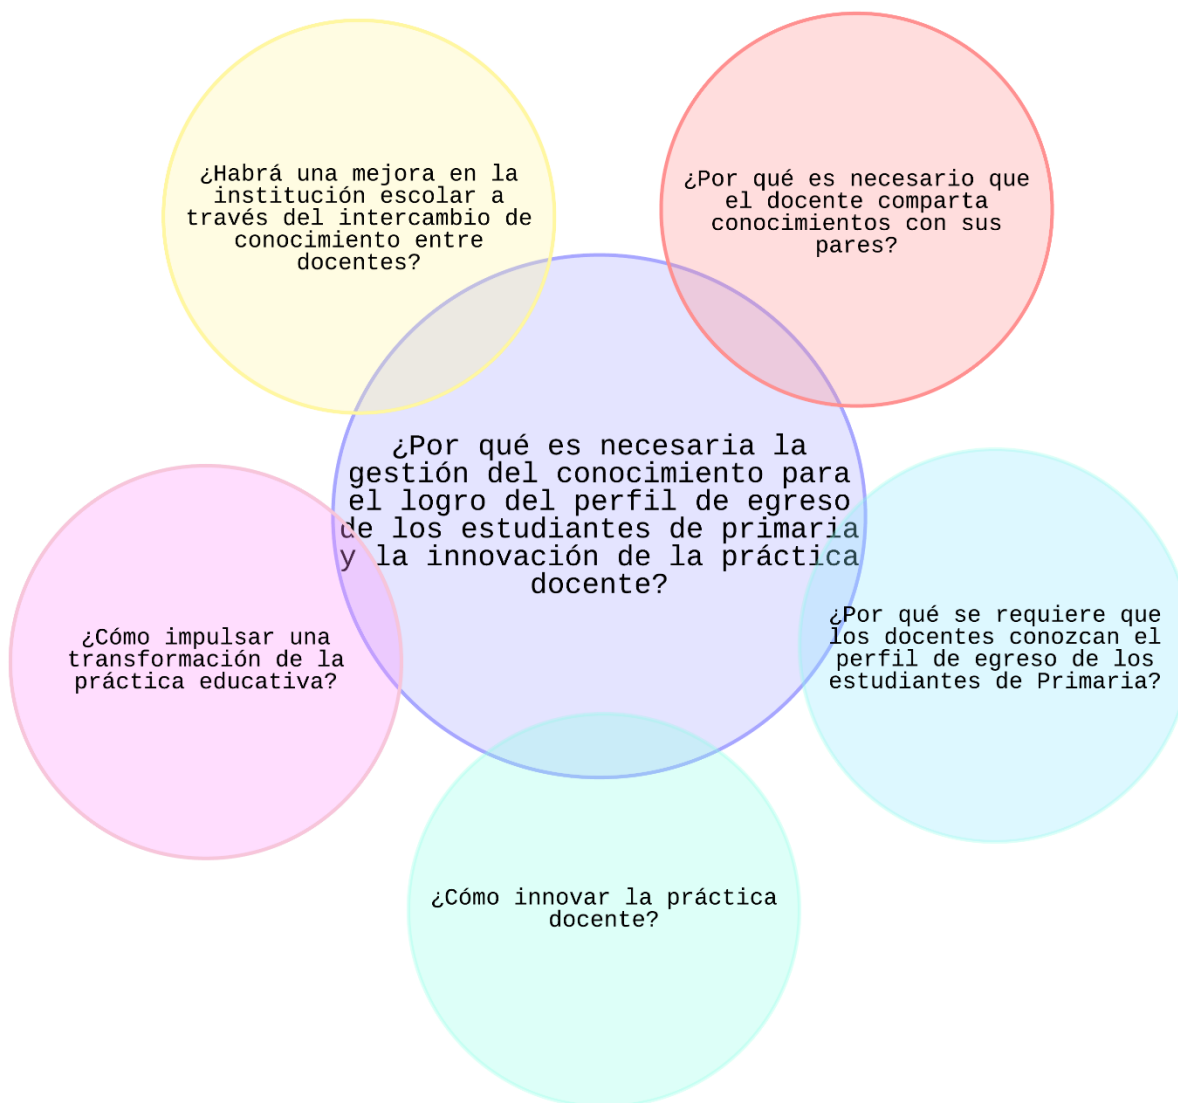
¿Habrá una mejora en la institución escolar a través del intercambio de conocimiento entre docentes?

¿Por qué es necesario que el docente comparta conocimientos con sus pares?

¿Por qué es necesaria la gestión del conocimiento para el logro del perfil de egreso de los estudiantes de primaria y la innovación de la práctica docente?

¿Cómo impulsar una transformación de la práctica educativa?

¿Por qué se requiere que los docentes conozcan el perfil de egreso de los estudiantes de Primaria?

¿Cómo innovar la práctica docente?